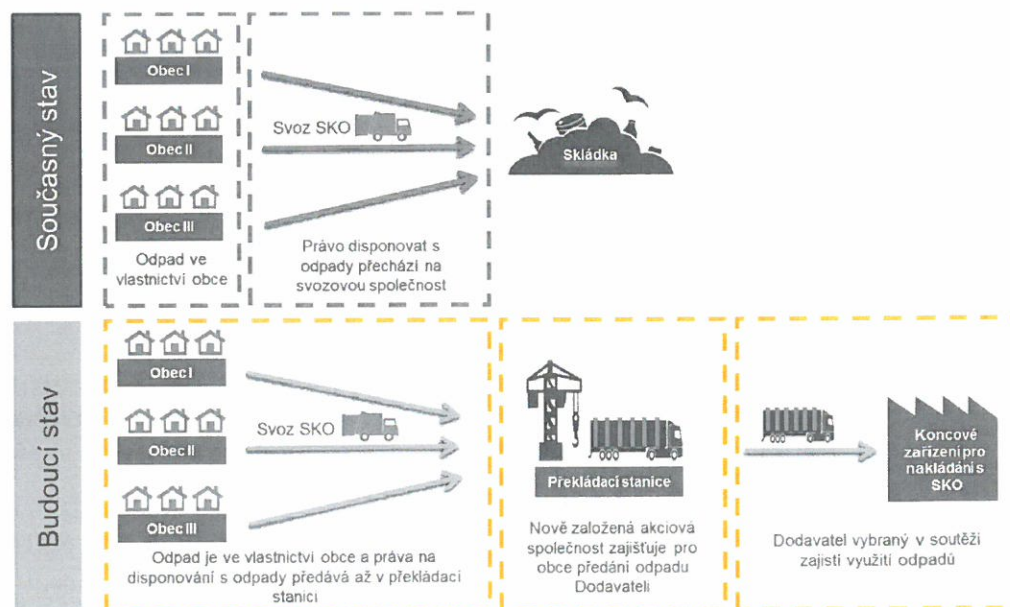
Současný stav

Obec I

Obec II

Obec III

Odpad ve vlastnictví obce

Svoz SKO

Právo disponovat s odpady přechází na svozovou společnost

Skládka

Budoucí stav

Obec I

Obec II

Obec III

Svoz SKO

Odpad je ve vlastnictví obce a práva na disponování s odpady předává až v překládací stanici

Překládací stanice

Nově založená akciová společnost zajišťuje pro obce předání odpadu Dodavateli

Koncové zařízení pro nakládání s SKO

Dodavatel vybraný v soutěži zajistí využití odpadů